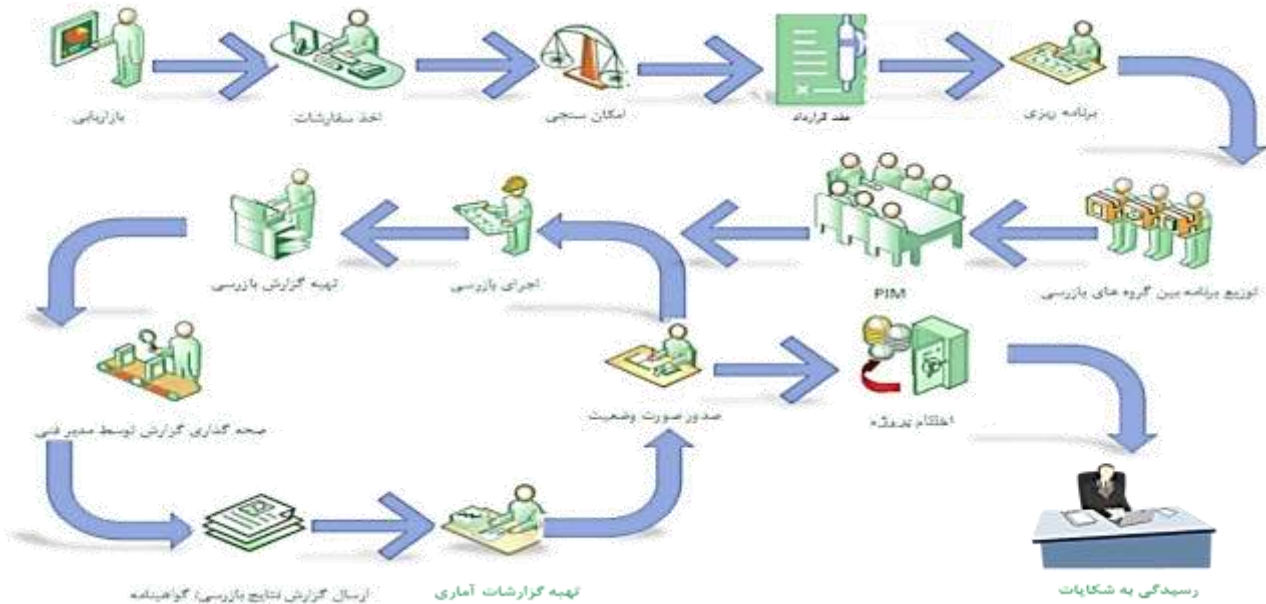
بازاریابی
اخذ سفارشات
امکان سنجی
عقد قرارداد
برنامه ریزی

توزیع برنامه بین گروه های بازرسی
PIM
اجرای بازرسی
تهیه گزارش بازرسی

صحه گذاری گزارش توسط مدیر فنی
صدور صورت وضعیت
اختتام پروژه

ارسال گزارش نتایج بازرسی) گواهینامه
تهیه گزارشات آماری
رسیدگی به شکایات